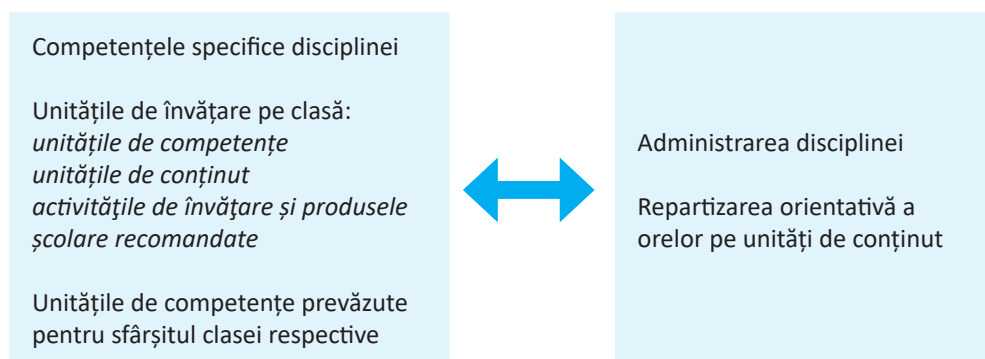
Competențele specifice disciplinei

Unitățile de învățare pe clasă:
*unitățile de competențe*
*unitățile de conținut*
*activitățile de învățare și produsele școlare recomandate*

Unitățile de competențe prevăzute pentru sfârșitul clasei respective

Administrarea disciplinei

Repartizarea orientativă a orelor pe unități de conținut